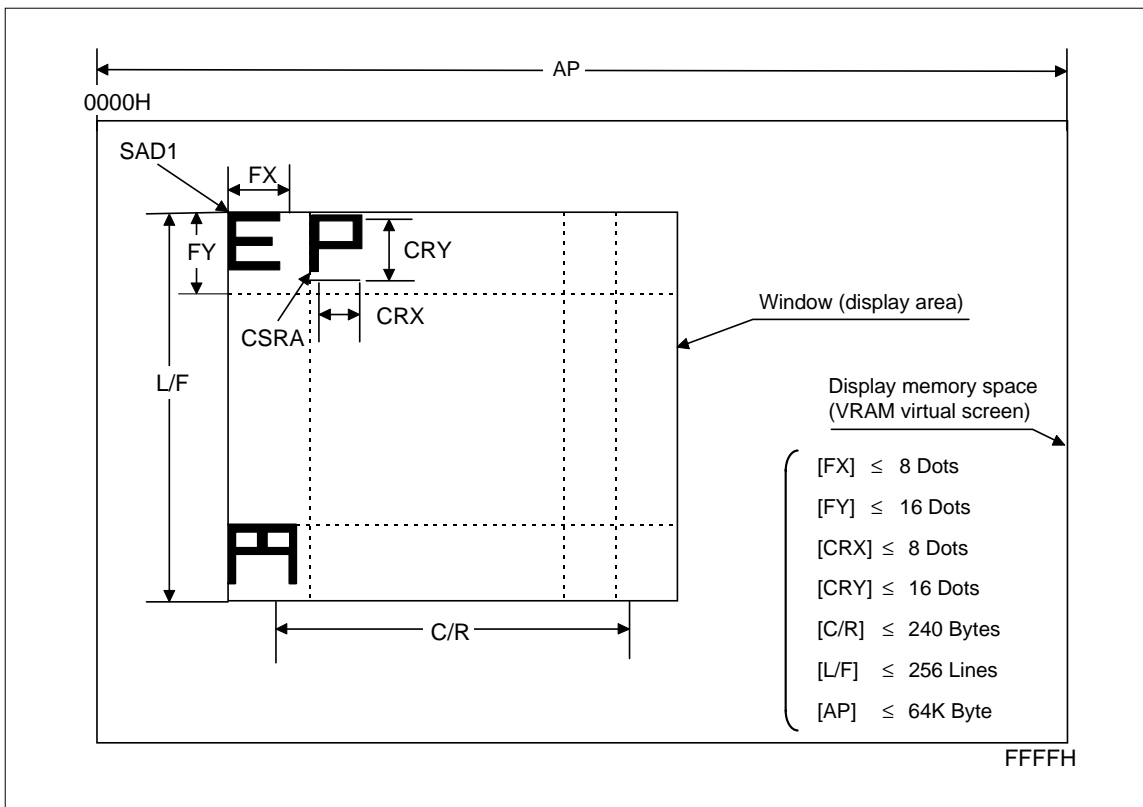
AP

0000H

SAD1

FX

FY

E P

CRY

CSRA

CRX

Window (display area)

L/F

Display memory space (VRAM virtual screen)

[FX] $\leq$ 8 Dots

[FY] $\leq$ 16 Dots

[CRX] $\leq$ 8 Dots

[CRY] $\leq$ 16 Dots

[C/R] $\leq$ 240 Bytes

[L/F] $\leq$ 256 Lines

[AP] $\leq$ 64K Byte

C/R

FFFFH